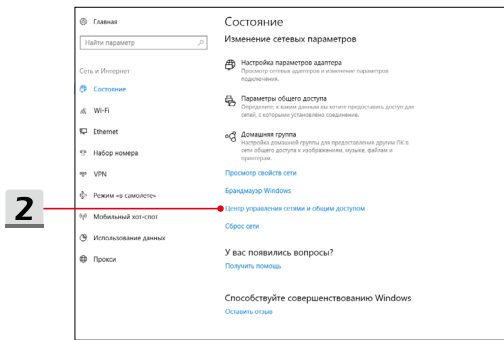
Главная

Найти параметр

Сеть и Интернет

Состояние

Wi-Fi

Ethernet

Набор номера

VPN

Режим «в самолете»

Мобильный хот-спот

Использование данных

Прокси

2

Состояние

Изменение сетевых параметров

Настройка параметров адаптера
Просмотр сетевых адаптеров и изменение параметров подключения.

Параметры общего доступа
Определение общих ресурсов, к которым предоставляется доступ для сетей, с которыми установлено соединение.

Домашняя группа
Настройка домашней группы для предоставления другим ПК в сети общего доступа к изображениям, музыке, файлам и принтерам.

Просмотр свойств сети

Брандмауэр Windows

Центр управления сетями и общим доступом

Сброс сети

У вас появились вопросы?

Получить помощь

Способствуйте совершенствованию Windows

Оставить отзыв